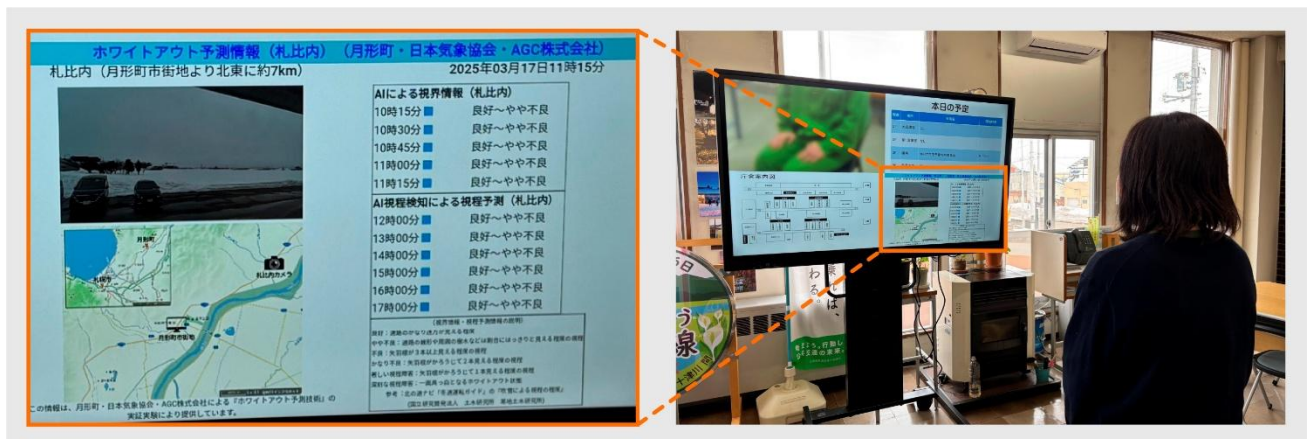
ホワイトアウト予測情報（札比内）（月形町・日本気象協会・AGC株式会社）

札比内（月形町市街地より北東に約7km）　2025年03月17日11時15分

AIによる視界情報（札比内）
10時15分 良好～やや不良
10時30分 良好～やや不良
10時45分 良好～やや不良
11時00分 良好～やや不良
11時15分 良好～やや不良

AI視程検知による視程予測（札比内）
12時00分 良好～やや不良
13時00分 良好～やや不良
14時00分 良好～やや不良
15時00分 良好～やや不良
16時00分 良好～やや不良
17時00分 良好～やや不良

月形町
札比内
札比内カメラ
月形町役場

この情報は、月形町・日本気象協会・AGC株式会社による『ホワイトアウト予測技術』の実証実験により提供しています。

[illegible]

本日の予定

わる。

線